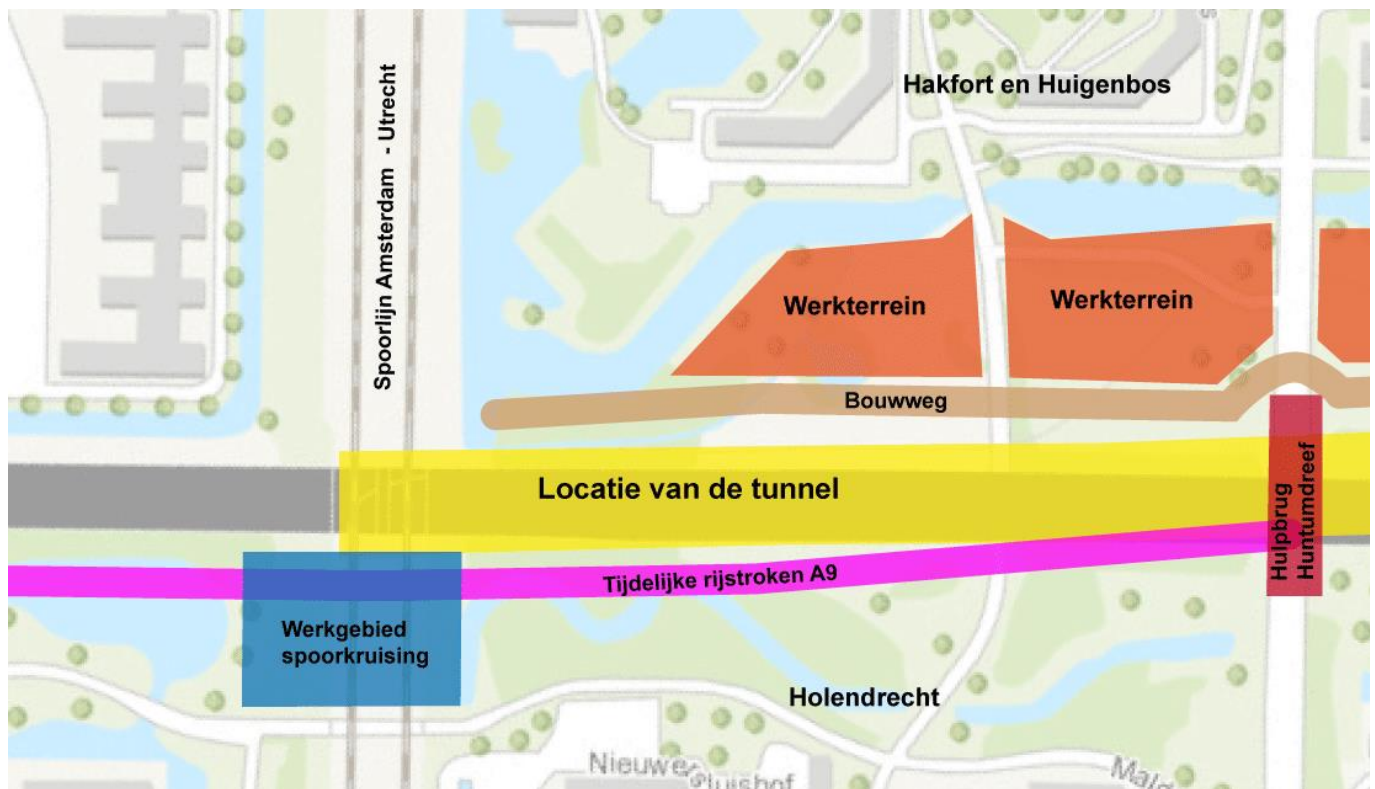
Hakfort en Huigenbos

Spoorlijn Amsterdam - Utrecht

Werkterrein

Werkterrein

Bouwweg

Locatie van de tunnel

Huipbrug Huntumdreef

Tijdelijke rijstroken A9

Werkgebied spoorkruising

Holendrecht

Nieuwe Sluishof

Mald